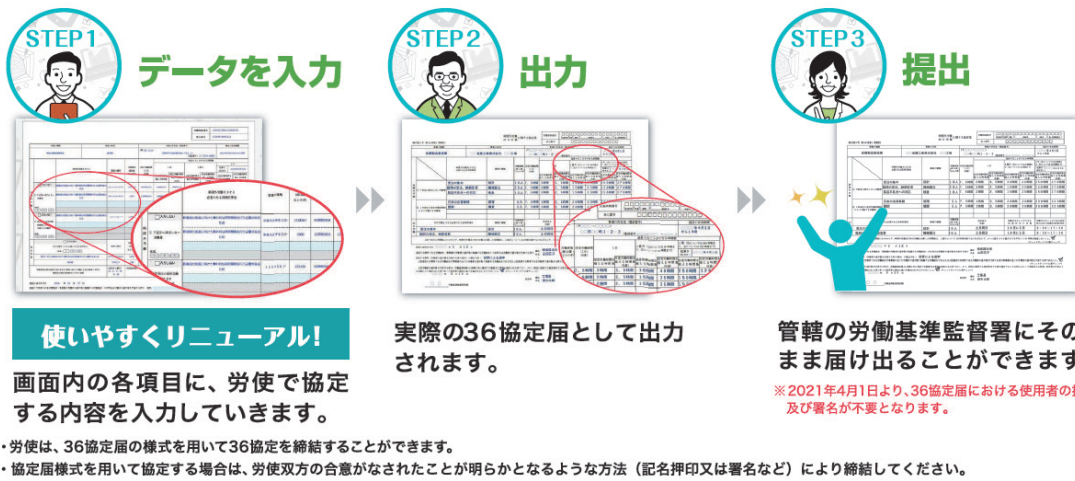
STEP 1
データを入力

使いやすくリニューアル!
画面内の各項目に、労使で協定する内容を入力していきます。

STEP 2
出力

実際の36協定届として出力されます。

STEP 3
提出

管轄の労働基準監督署にそのまま届け出ることができます

※2021年4月1日より、36協定届における使用者の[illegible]及び署名が不要となります。

・労使は、36協定届の様式を用いて36協定を締結することができます。
・協定届様式を用いて協定する場合は、労使双方の合意がなされたことが明らかとなるような方法（記名押印又は署名など）により締結してください。